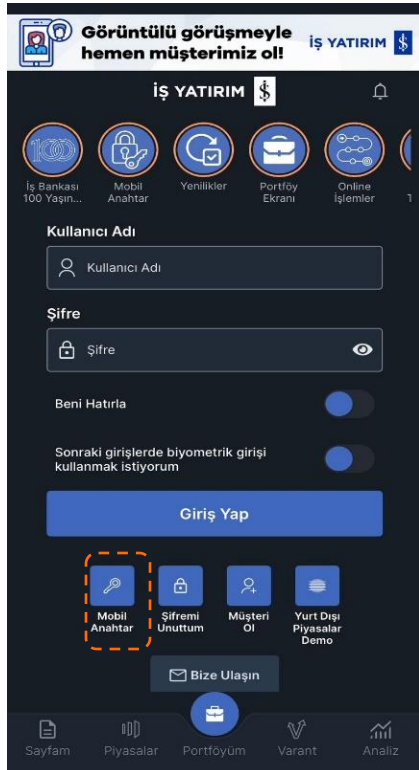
Görüntülü görüşmeyle hemen müşterimiz ol!

İŞ YATIRIM

İŞ YATIRIM

100

İş Bankası 100 Yaşın...

Mobil Anahtar

Yenilikler

Portföy Ekranı

Online İşlemler

Kullanıcı Adı

Kullanıcı Adı

Şifre

Şifre

Beni Hatırla

Sonraki girişlerde biyometrik girişi kullanmak istiyorum

Giriş Yap

Mobil Anahtar

Şifremi Unuttum

Müşteri Ol

Yurt Dışı Piyasalar Demo

Bize Ulaşın

Sayfam

Piyasalar

Portföyüm

Varant

Analiz